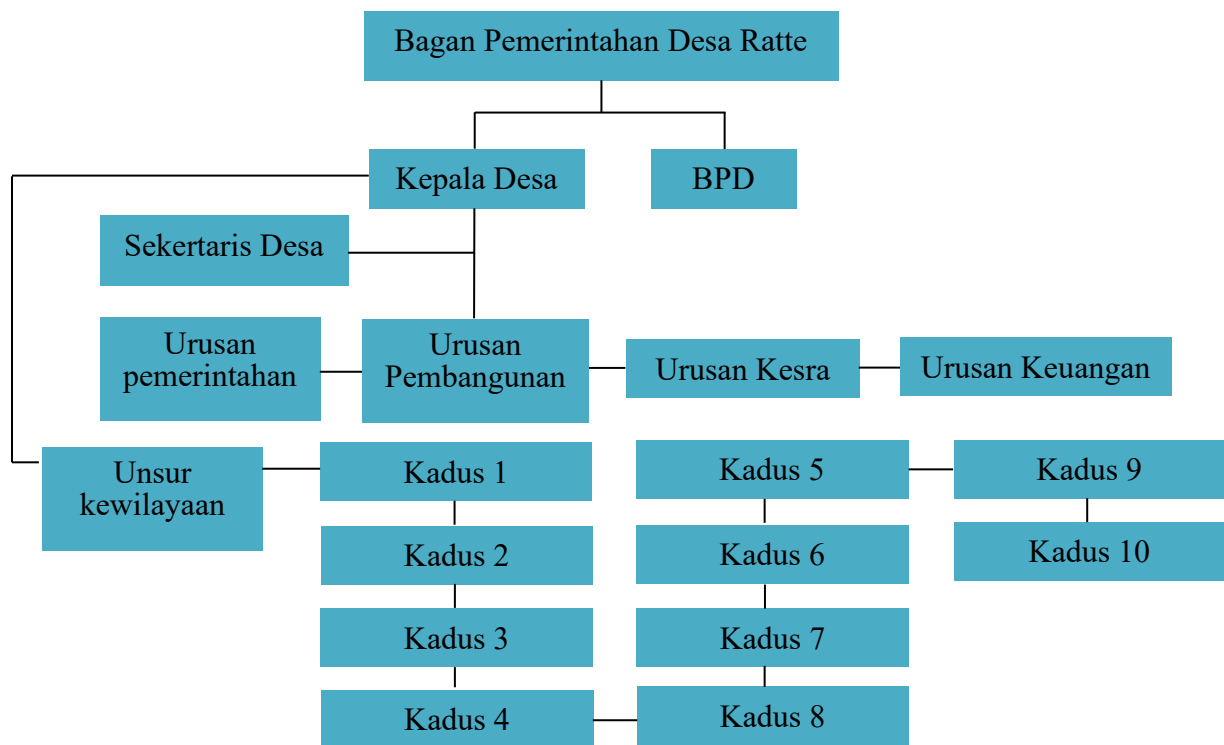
Bagan Pemerintahan Desa Ratte

Kepala Desa

BPD

Sekertaris Desa

Urusan pemerintahan

Urusan Pembangunan

Urusan Kesra

Urusan Keuangan

Unsur kewilayaan

Kadus 1

Kadus 2

Kadus 3

Kadus 4

Kadus 5

Kadus 6

Kadus 7

Kadus 8

Kadus 9

Kadus 10